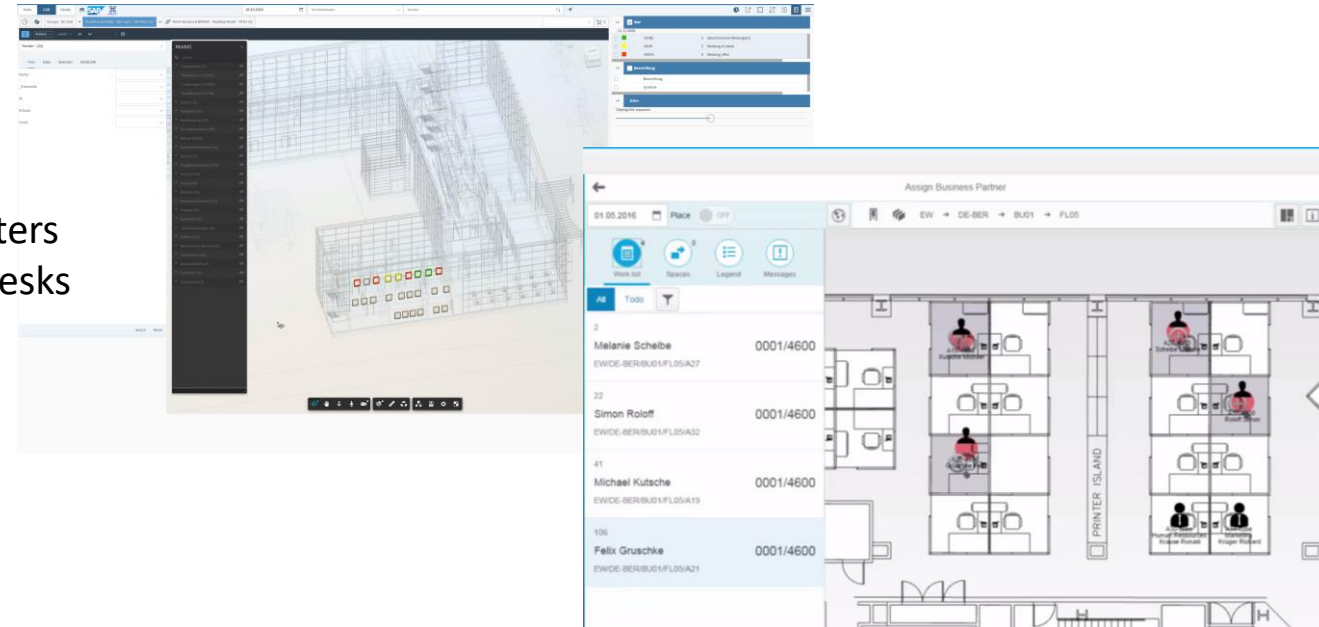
ters
esks

Modell

Assign Business Partner

01.05.2016 Place OFF

EW → DE-BER → BU01 → FL05

Work list Spaces Legend Messages

All Todo

2
Melanie Scheibe 0001/4600
EW/DE-BER/BU01/FL05/A27

22
Simon Roloff 0001/4600
EW/DE-BER/BU01/FL05/A32

41
Michael Kutsche 0001/4600
EW/DE-BER/BU01/FL05/A19

106
Felix Gruschke 0001/4600
EW/DE-BER/BU01/FL05/A21

PRINTER ISLAND